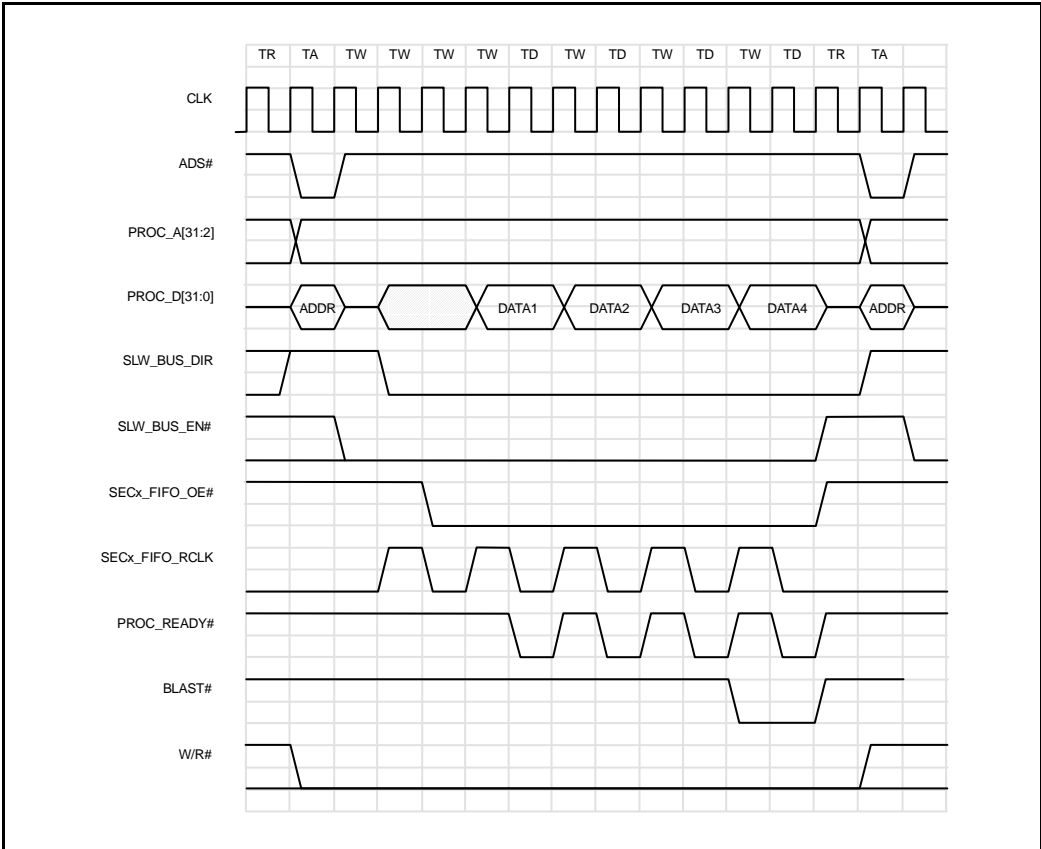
TR TA TW TW TW TW TD TW TD TW TD TW TD TR TA

CLK

ADS#

PROC_A[31:2]

PROC_D[31:0]

ADDR

DATA1

DATA2

DATA3

DATA4

ADDR

SLW_BUS_DIR

SLW_BUS_EN#

SECx_FIFO_OE#

SECx_FIFO_RCLK

PROC_READY#

BLAST#

W/R#